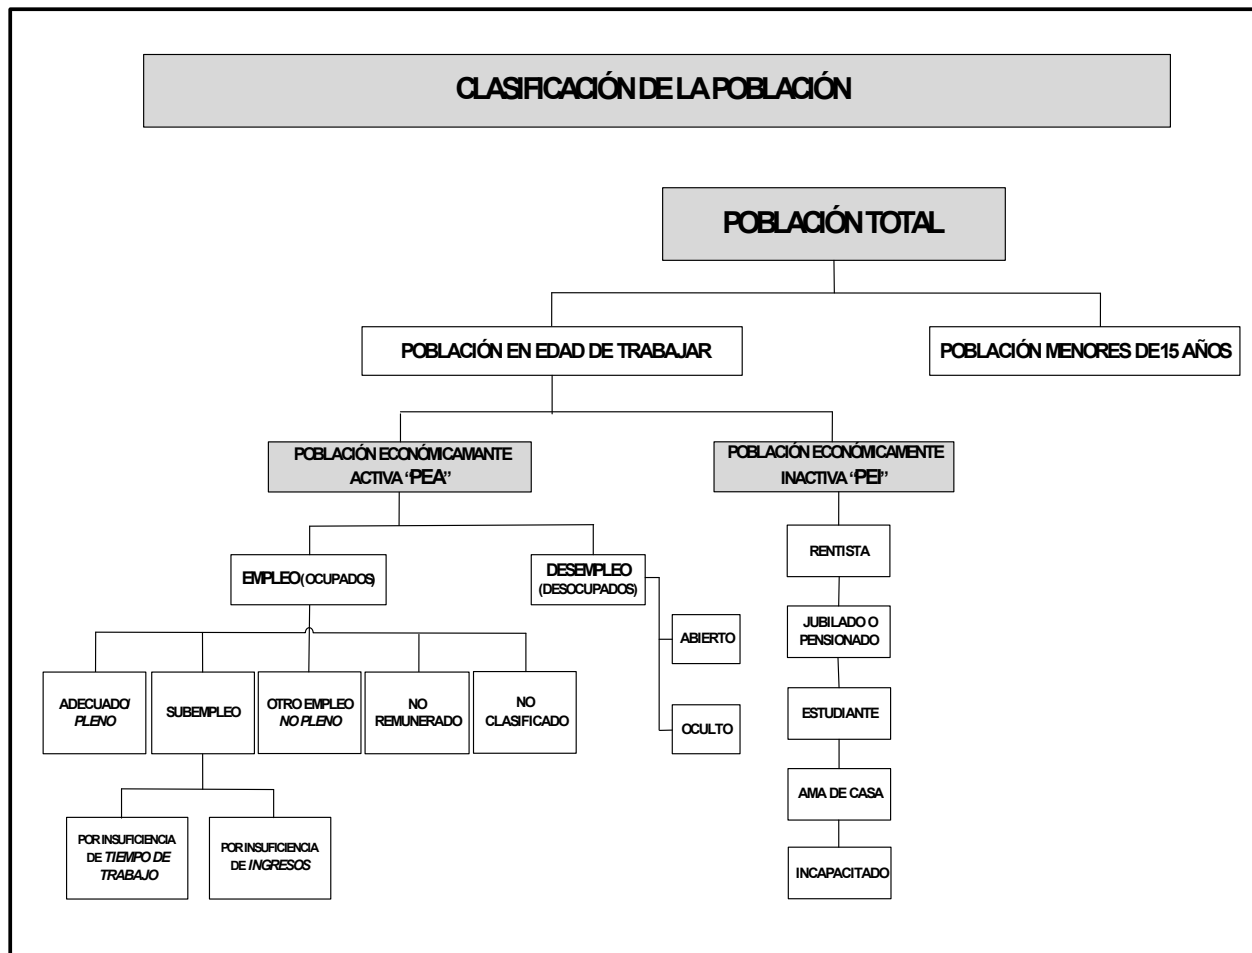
CLASIFICACIÓN DE LA POBLACIÓN

POBLACIÓN TOTAL

POBLACIÓN EN EDAD DE TRABAJAR

POBLACIÓN MENORES DE 15 AÑOS

POBLACIÓN ECONÓMICAMANTE ACTIVA "PEA"

POBLACIÓN ECONÓMICAMENTE INACTIVA "PEI"

EMPLEO (OCUPADOS)

DESEMPLEO (DESOCUPADOS)

ADECUADO/ PLENO

SUBEMPLEO

OTRO EMPLEO NO PLENO

NO REMUNERADO

NO CLASIFICADO

POR INSUFICIENCIA DE TIEMPO DE TRABAJO

POR INSUFICIENCIA DE INGRESOS

ABIERTO

OCULTO

RENTISTA

JUBILADO O PENSIONADO

ESTUDIANTE

AMA DE CASA

INCAPACITADO